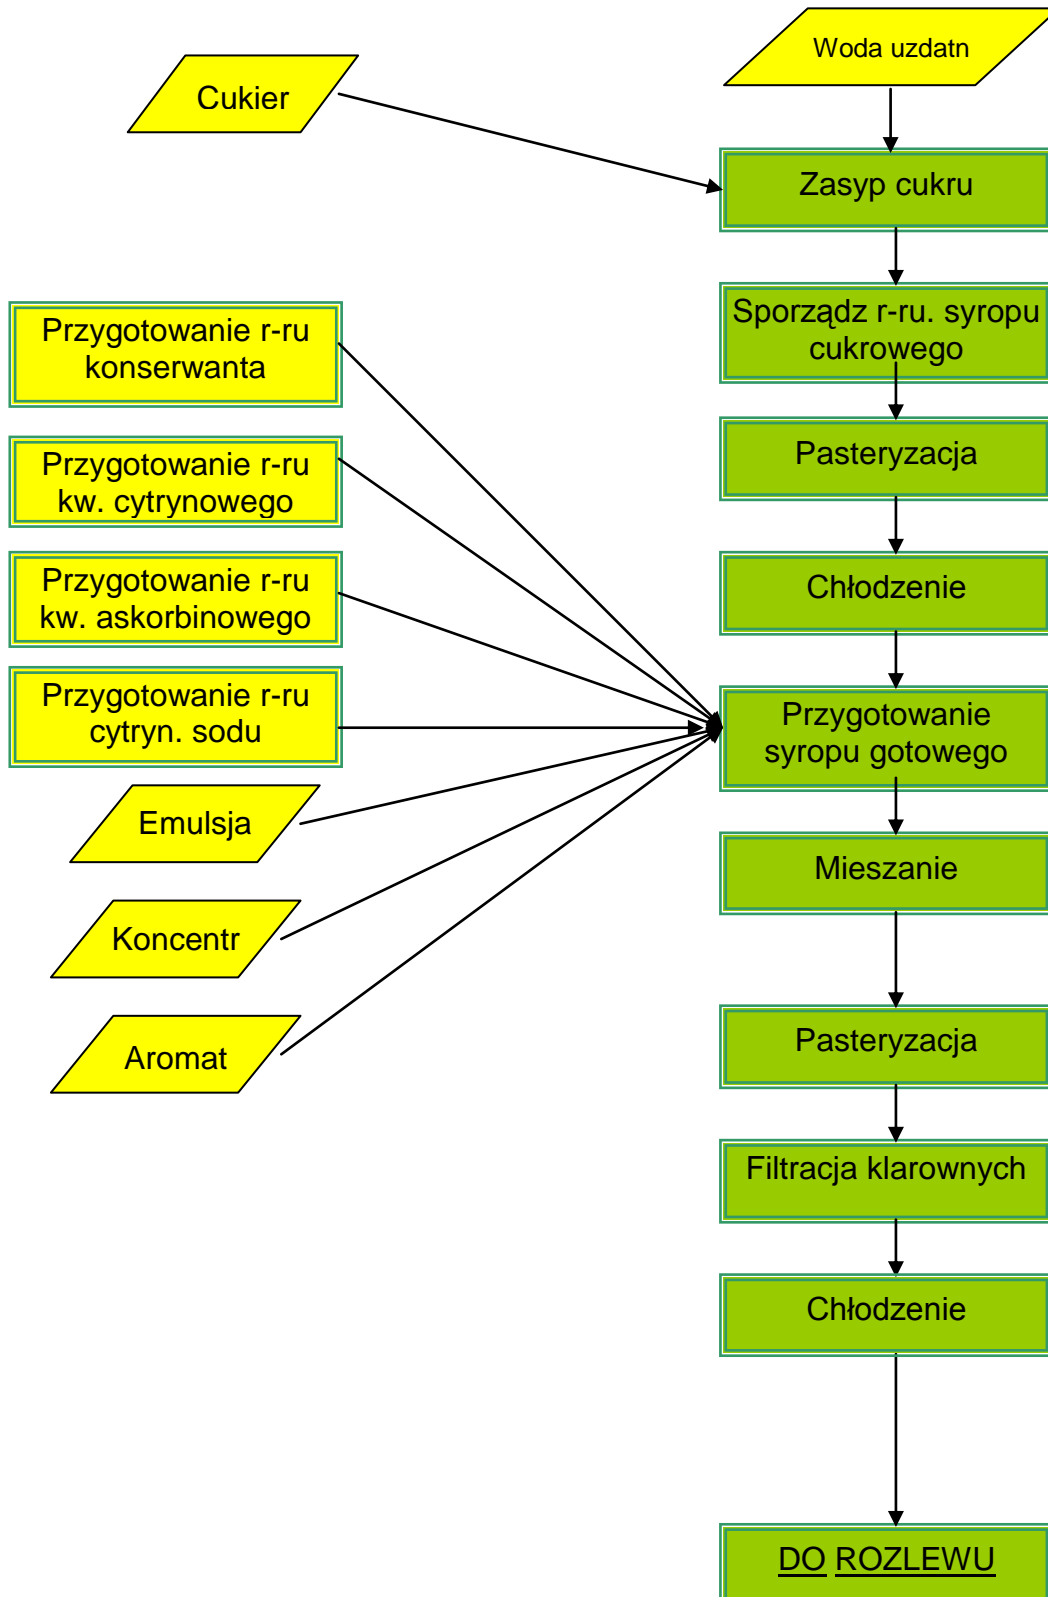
Cukier

Woda uzdatn

Zasyp cukru

Sporządz r-ru. syropu cukrowego

Pasteryzacja

Chłodzenie

Przygotowanie r-ru konserwanta

Przygotowanie r-ru kw. cytrynowego

Przygotowanie r-ru kw. askorbinowego

Przygotowanie r-ru cytryn. sodu

Emulsja

Koncentr

Aromat

Przygotowanie syropu gotowego

Mieszanie

Pasteryzacja

Filtracja klarownych

Chłodzenie

DO ROZLEWU